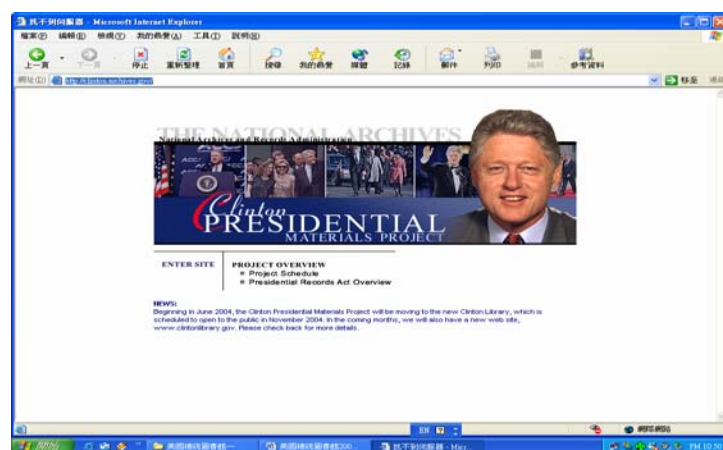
找不到伺服器 - Microsoft Internet Explorer

檔案(F) 編輯(E) 檢視(V) 我的最愛(A) 工具(T) 說明(H)

上一頁 下一頁 停止 重新整理 首頁 搜尋 我的最愛 媒體 記錄 郵件 列印 編輯 參考資料

網址(D) http://clinton.archives.gov/ 移至 連結

THE NATIONAL ARCHIVES
National Archives and Records Administration

Clinton
PRESIDENTIAL
MATERIALS PROJECT

ENTER SITE

PROJECT OVERVIEW
■ Project Schedule
■ Presidential Records Act Overview

NEWS:
Beginning in June 2004, the Clinton Presidential Materials Project will be moving to the new Clinton Library, which is scheduled to open to the public in November 2004. In the coming months, we will also have a new web site, www.clintonlibrary.gov. Please check back for more details.

EN
網際網路

開始 美國總統圖書館 美國總統圖書館200... 找不到伺服器 - Micr... PM 10:50